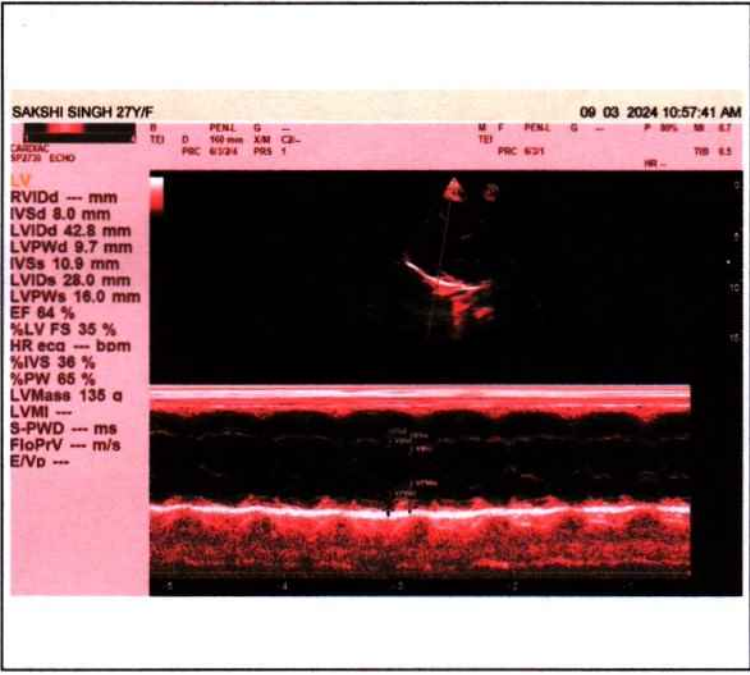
SAKSHI SINGH 27Y/F

09 03 2024 10:57:41 AM

B TEI
D PRC
PEN-L 160 mm 6/3/2/4
G — X/M C2— PRS 1

CARDIAC SP2/30 ECHO

M F TEI
PEN-L PRC 6/3/1
G —
P 80% TIB
MI 0.7 0.5
HR —

LV
RVIDd --- mm
IVSd 8.0 mm
LVIDd 42.8 mm
LVPWd 9.7 mm
IVSs 10.9 mm
LVIDs 28.0 mm
LVPWs 16.0 mm
EF 64 %
%LV FS 35 %
HR ecg --- bpm
%IVS 36 %
%PW 65 %
LVMass 135 g
LVMI ---
S-PWD --- ms
FloPrV --- m/s
E/Vp ---

0
5
10
15

-5 -4 -3 -2 -1